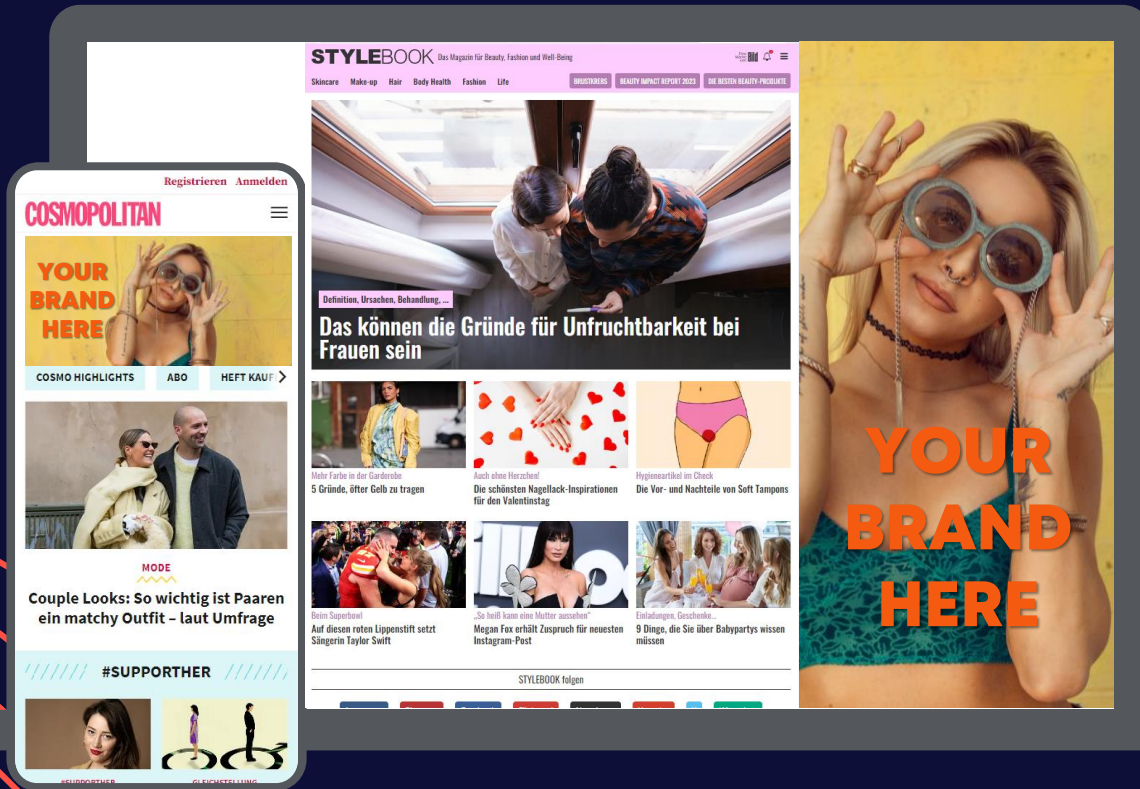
STYLEBOOK Das Magazin für Beauty, Fashion und Well-Being

Skincare Make-up Hair Body Health Fashion Life

BRUSTKREBS BEAUTY IMPACT REPORT 2023 DIE BESTEN BEAUTY-PRODUKTE

Definition, Ursachen, Behandlung, ...

Das können die Gründe für Unfruchtbarkeit bei Frauen sein

Mehr Farbe in der Garderobe
5 Gründe, öfter Gelb zu tragen

Auch ohne Herzchen!
Die schönsten Nagellack-Inspirationen für den Valentinstag

Hygieneartikel im Check
Die Vor- und Nachteile von Soft Tampons

Beim Superbowl
Auf diesen roten Lippenstift setzt Sängerin Taylor Swift

„So heiß kann eine Mutter aussehen"
Megan Fox erhält Zuspruch für neuesten Instagram-Post

Einladungen, Geschenke...
9 Dinge, die Sie über Babypartys wissen müssen

STYLEBOOK folgen

YOUR BRAND HERE

Registrieren Anmelden

COSMOPOLITAN

YOUR BRAND HERE

COSMO HIGHLIGHTS ABO HEFT KAUF

MODE

Couple Looks: So wichtig ist Paaren ein matchy Outfit – laut Umfrage

#SUPPORTHER

#SUPPORTHER GLEICHSTELLUNG